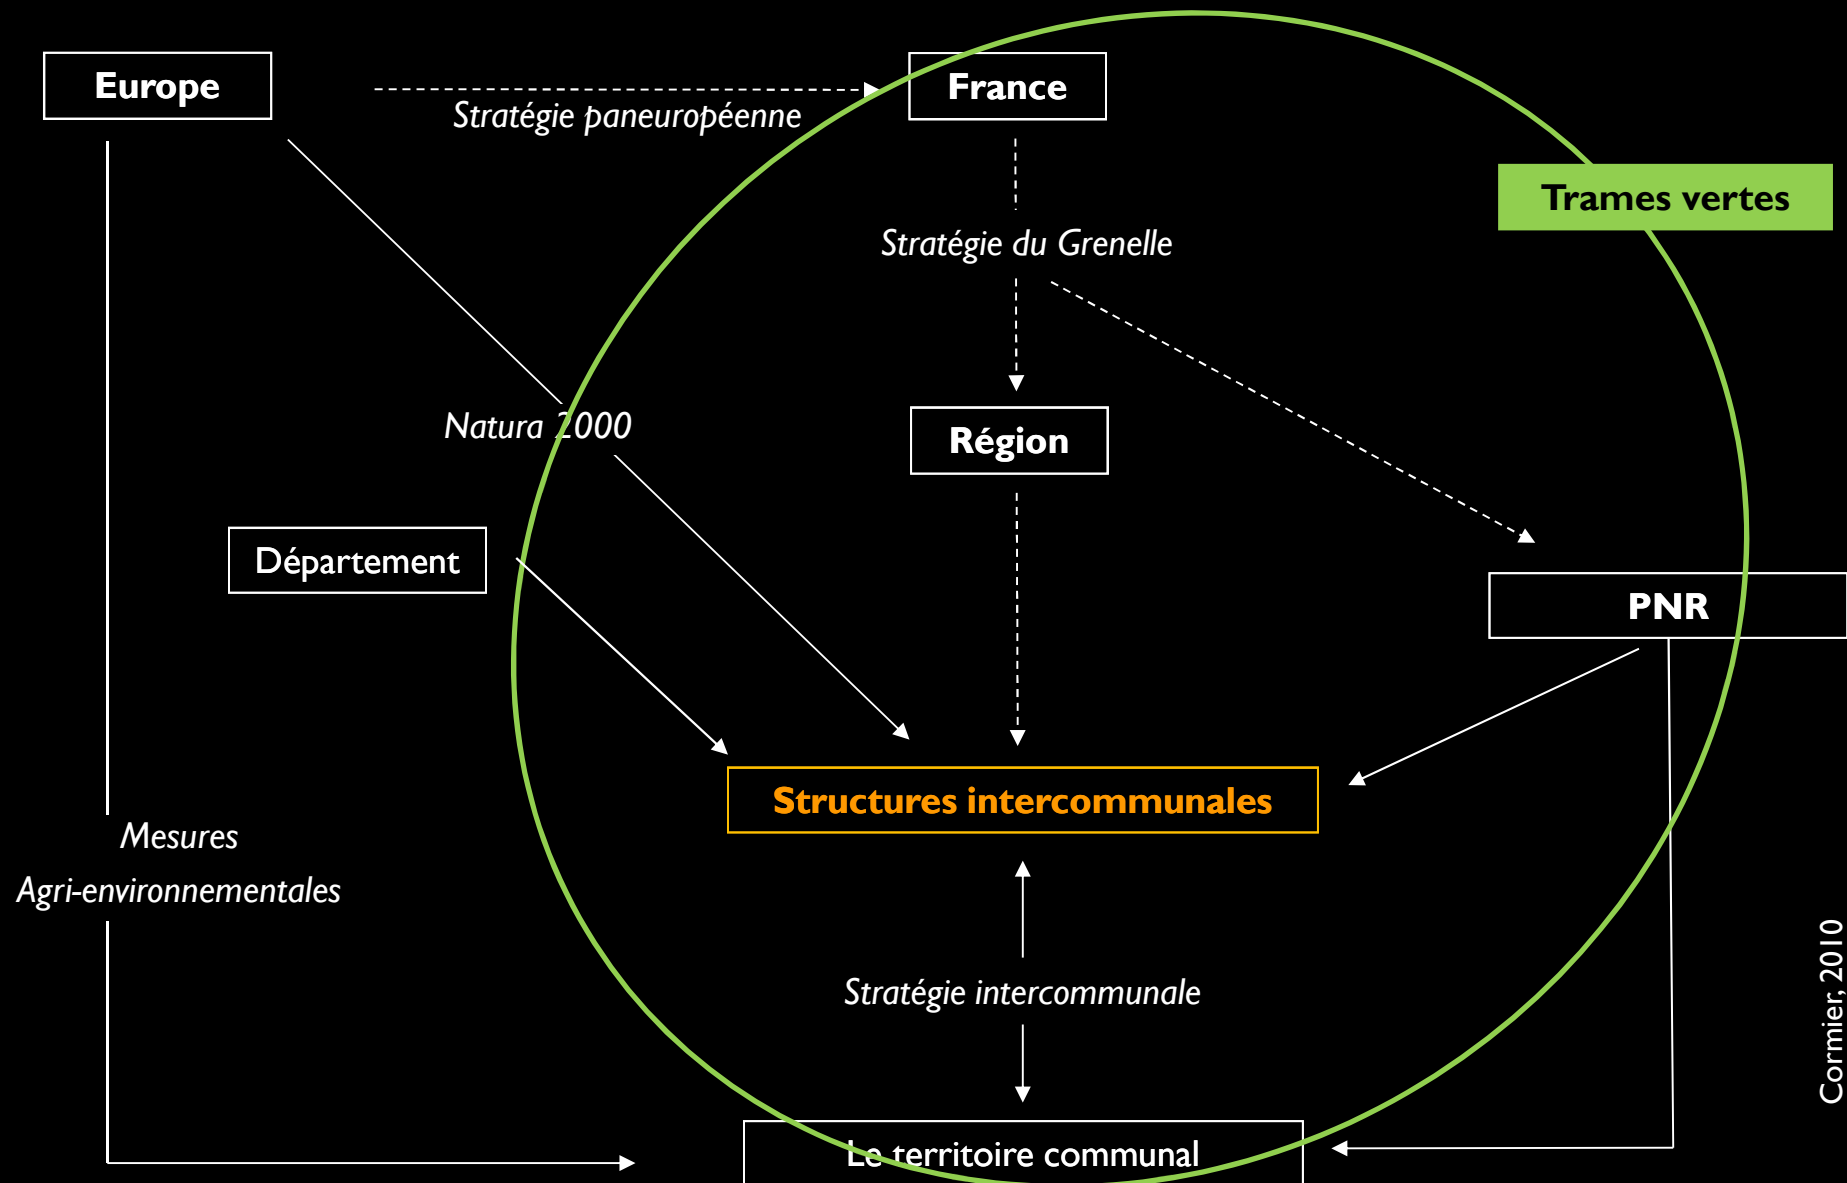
Europe

Stratégie paneuropéenne

France

Trames vertes

Stratégie du Grenelle

Natura 2000

Région

Département

PNR

Structures intercommunales

Mesures

Agri-environnementales

Stratégie intercommunale

Le territoire communal

Cormier, 2010